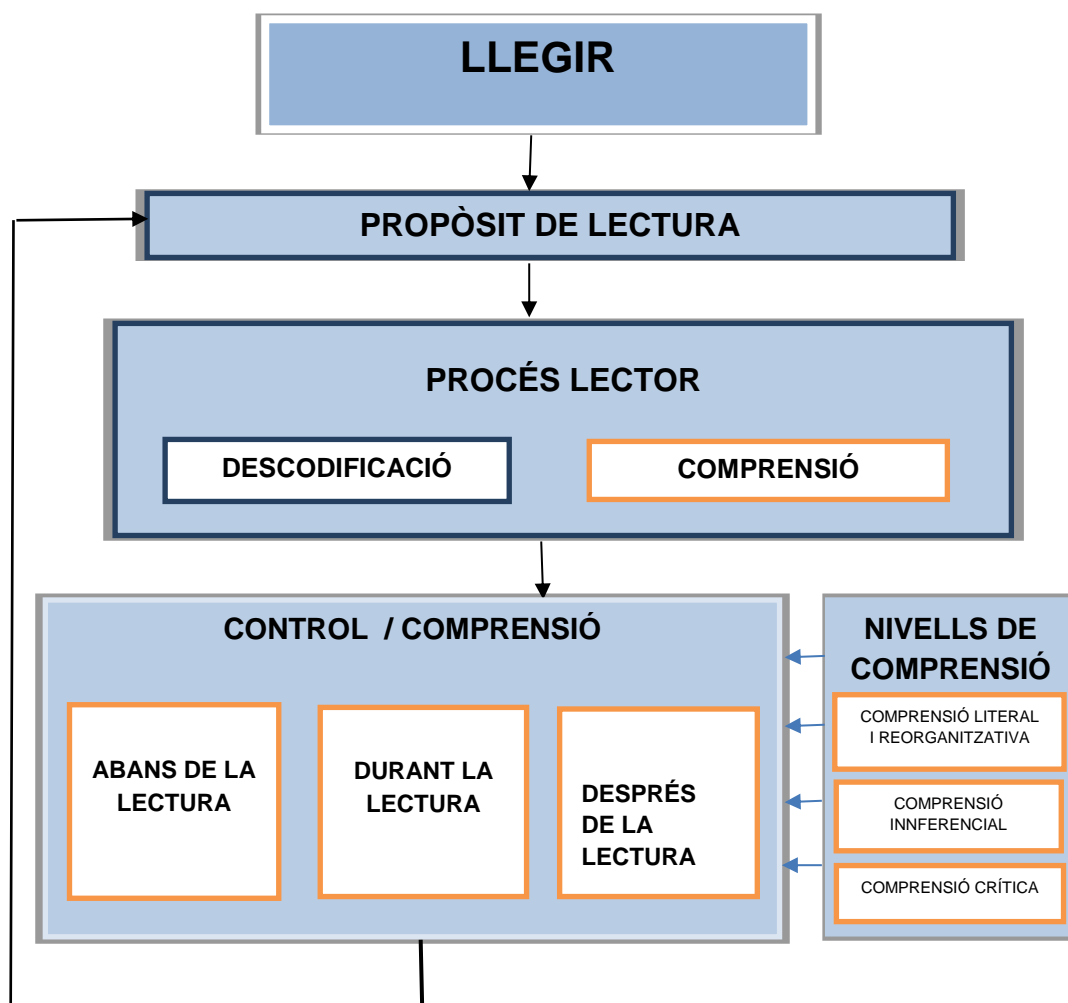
LLEGIR

PROPÒSIT DE LECTURA

PROCÉS LECTOR

DESCODIFICACIÓ

COMPRENSIÓ

CONTROL / COMPRENSIÓ

ABANS DE LA LECTURA

DURANT LA LECTURA

DESPRÉS DE LA LECTURA

NIVELLS DE COMPRENSIÓ

COMPRENSIÓ LITERAL I REORGANITZATIVA

COMPRENSIÓ INNFERENCIAL

COMPRENSIÓ CRÍTICA